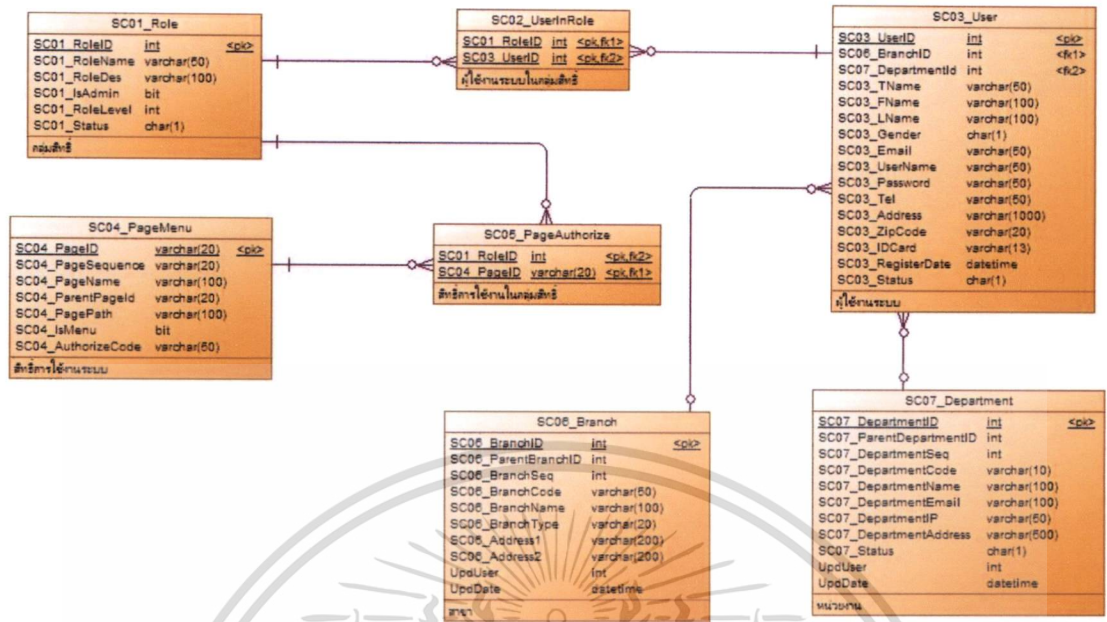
SC01_Role

| SC01_RoleID | int | <pk> |
|---|---|---|
| SC01_RoleName | varchar(50) | |
| SC01_RoleDes | varchar(100) | |
| SC01_IsAdmin | bit | |
| SC01_RoleLevel | int | |
| SC01_Status | char(1) | |

กลุ่มสิทธิ์

SC02_UserInRole

| SC01_RoleID | int | <pk,fk1> |
|---|---|---|
| SC03_UserID | int | <pk,fk2> |

ผู้ใช้งานระบบในกลุ่มสิทธิ์

SC03_User

| SC03_UserID | int | <pk> |
|---|---|---|
| SC06_BranchID | int | <fk1> |
| SC07_DepartmentId | int | <fk2> |
| SC03_TName | varchar(50) | |
| SC03_FName | varchar(100) | |
| SC03_LName | varchar(100) | |
| SC03_Gender | char(1) | |
| SC03_Email | varchar(50) | |
| SC03_UserName | varchar(50) | |
| SC03_Password | varchar(50) | |
| SC03_Tel | varchar(50) | |
| SC03_Address | varchar(1000) | |
| SC03_ZipCode | varchar(20) | |
| SC03_IDCard | varchar(13) | |
| SC03_RegisterDate | datetime | |
| SC03_Status | char(1) | |

ผู้ใช้งานระบบ

SC04_PageMenu

| SC04_PageID | varchar(20) | <pk> |
|---|---|---|
| SC04_PageSequence | varchar(20) | |
| SC04_PageName | varchar(100) | |
| SC04_ParentPageId | varchar(20) | |
| SC04_PagePath | varchar(100) | |
| SC04_IsMenu | bit | |
| SC04_AuthorizeCode | varchar(50) | |

สิทธิ์การใช้งานระบบ

SC05_PageAuthorize

| SC01_RoleID | int | <pk,fk2> |
|---|---|---|
| SC04_PageID | varchar(20) | <pk,fk1> |

สิทธิ์การใช้งานในกลุ่มสิทธิ์

SC06_Branch

| SC06_BranchID | int | <pk> |
|---|---|---|
| SC06_ParentBranchID | int | |
| SC06_BranchSeq | int | |
| SC06_BranchCode | varchar(50) | |
| SC06_BranchName | varchar(100) | |
| SC06_BranchType | varchar(20) | |
| SC06_Address1 | varchar(200) | |
| SC06_Address2 | varchar(200) | |
| UpdUser | int | |
| UpdDate | datetime | |

สาขา

SC07_Department

| SC07_DepartmentID | int | <pk> |
|---|---|---|
| SC07_ParentDepartmentID | int | |
| SC07_DepartmentSeq | int | |
| SC07_DepartmentCode | varchar(10) | |
| SC07_DepartmentName | varchar(100) | |
| SC07_DepartmentEmail | varchar(100) | |
| SC07_DepartmentIP | varchar(50) | |
| SC07_DepartmentAddress | varchar(500) | |
| SC07_Status | char(1) | |
| UpdUser | int | |
| UpdDate | datetime | |

หน่วยงาน